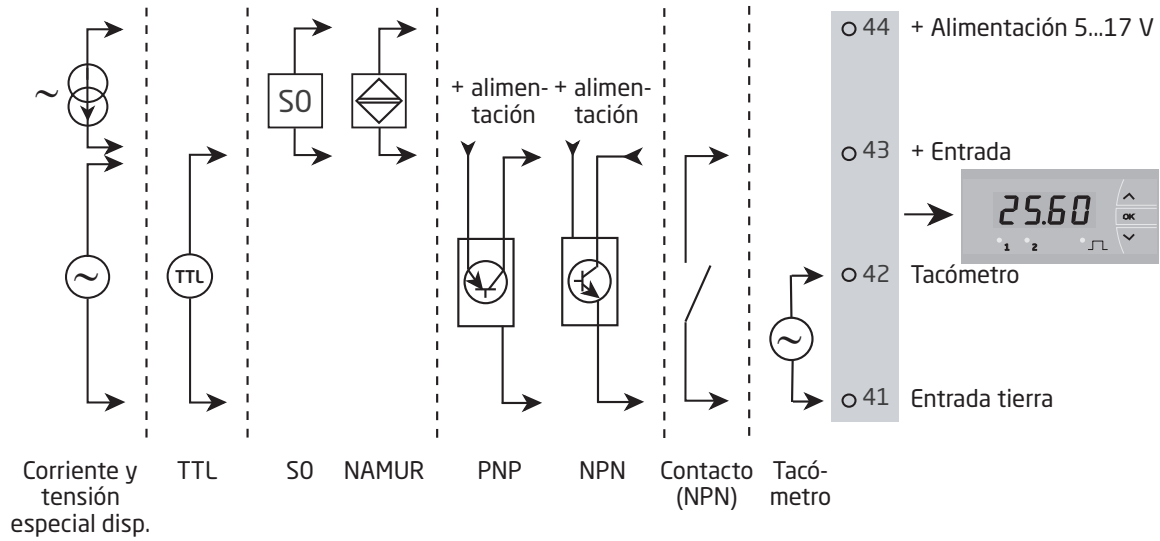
~

TTL

S0

+ alimentación + alimentación

44 + Alimentación 5...17 V

43 + Entrada

25.60

OK

1 2

42 Tacómetro

41 Entrada tierra

Corriente y tensión especial disp.

TTL

S0

NAMUR

PNP

NPN

Contacto (NPN)

Tacómetro